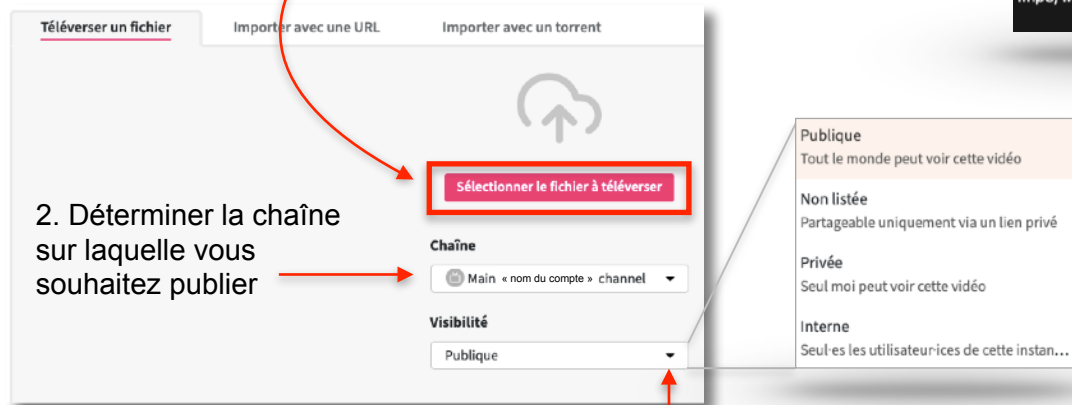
Téléverser un fichier

Importer avec une URL

Importer avec un torrent

Sélectionner le fichier à téléverser

2. Déterminer la chaîne sur laquelle vous souhaitez publier

Chaîne

Main « nom du compte » channel

Visibilité

Publique

Publique
Tout le monde peut voir cette vidéo

Non listée
Partageable uniquement via un lien privé

Privée
Seul moi peut voir cette vidéo

Interne
Seul·es les utilisateur·ices de cette instan...